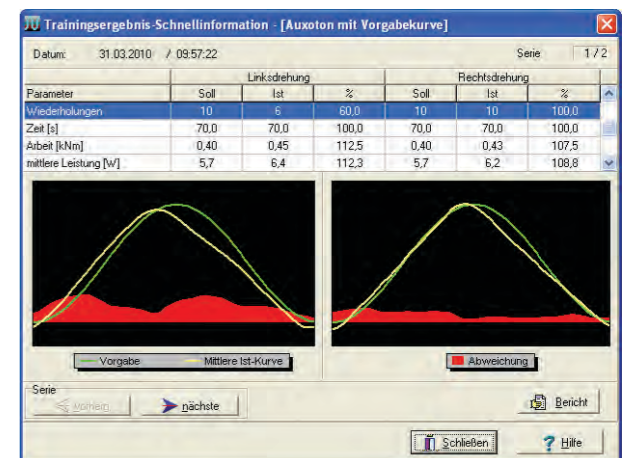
Trainingsergebnis-Schnellinformation - [Auxoton mit Vorgabekurve]

Datum: 31.03.2010 / 09:57:22

Serie 1 / 2

| Parameter | Linksdrehung Soll | Linksdrehung Ist | Linksdrehung % | Rechtsdrehung Soll | Rechtsdrehung Ist | Rechtsdrehung % |
|---|---|---|---|---|---|---|
| Wiederholungen | 10 | 6 | 60,0 | 10 | 10 | 100,0 |
| Zeit [s] | 70,0 | 70,0 | 100,0 | 70,0 | 70,0 | 100,0 |
| Arbeit [kNm] | 0,40 | 0,45 | 112,5 | 0,40 | 0,43 | 107,5 |
| mittlere Leistung [W] | 5,7 | 6,4 | 112,3 | 5,7 | 6,2 | 108,8 |

Vorgabe   Mittlere Ist-Kurve

Abweichung

Serie

vorherige   nächste

Bericht

Schließen   Hilfe